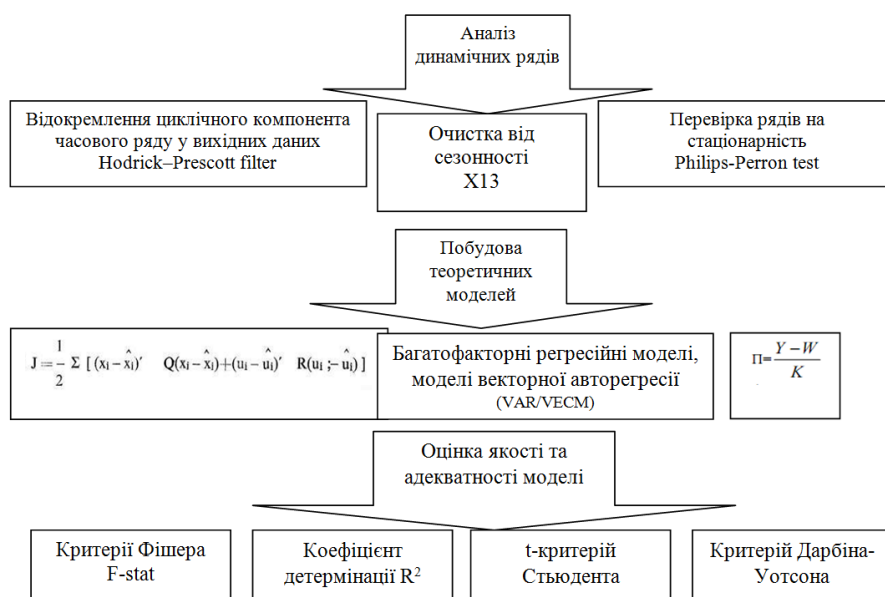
Аналіз динамічних рядів

Відокремлення циклічного компонента часового ряду у вихідних даних Hodrick–Prescott filter

Очистка від сезонності X13

Перевірка рядів на стаціонарність Philips-Perron test

Побудова теоретичних моделей

$J = \frac{1}{2} \Sigma [(x_i - \hat{x}_i)' \quad Q(x_i - \hat{x}_i) + (u_i - \hat{u}_i)' \quad R(u_i ; - \hat{u}_i)]$

Багатофакторні регресійні моделі, моделі векторної авторегресії (VAR/VECM)

$\Pi = \frac{Y - W}{K}$

Оцінка якості та адекватності моделі

Критерії Фішера F-stat

Коефіцієнт детермінації $R^2$

t-критерій Стьюдента

Критерій Дарбіна-Уотсона